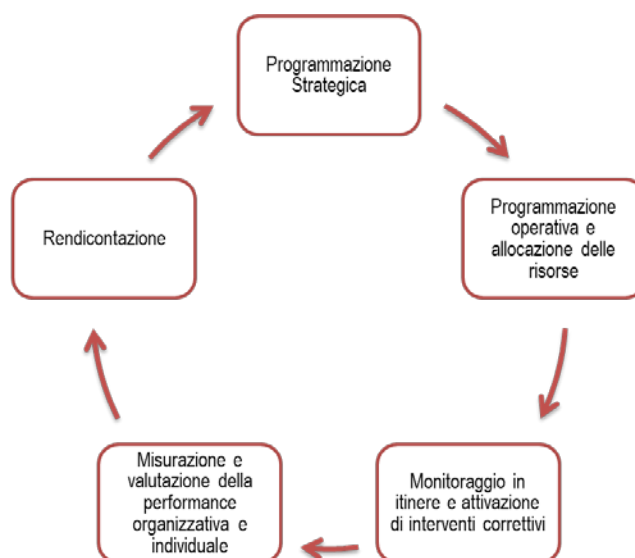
Programmazione Strategica

Programmazione operativa e allocazione delle risorse

Monitoraggio in itinere e attivazione di interventi correttivi

Misurazione e valutazione della performance organizzativa e individuale

Rendicontazione